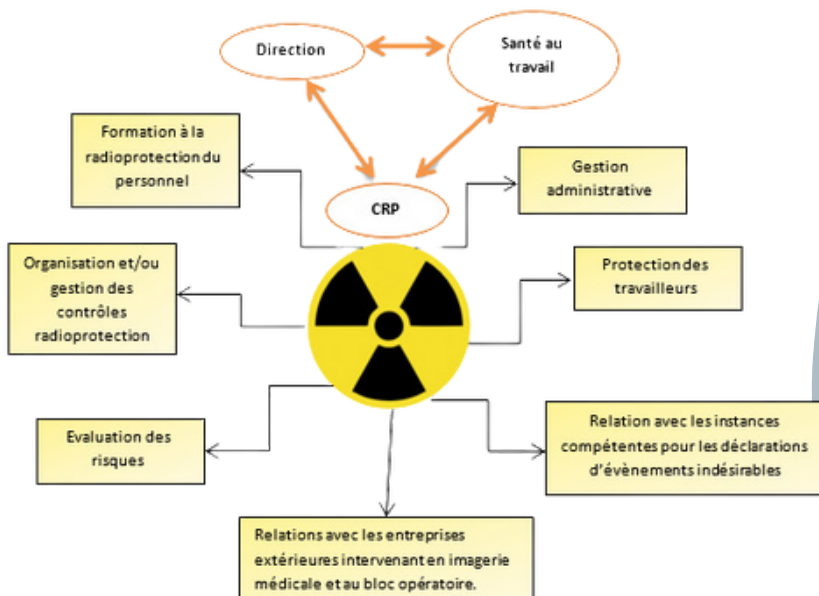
Direction

Santé au travail

Formation à la radioprotection du personnel

CRP

Gestion administrative

Organisation et/ou gestion des contrôles radioprotection

Protection des travailleurs

Evaluation des risques

Relation avec les instances compétentes pour les déclarations d'évènements indésirables

Relations avec les entreprises extérieures intervenant en imagerie médicale et au bloc opératoire.